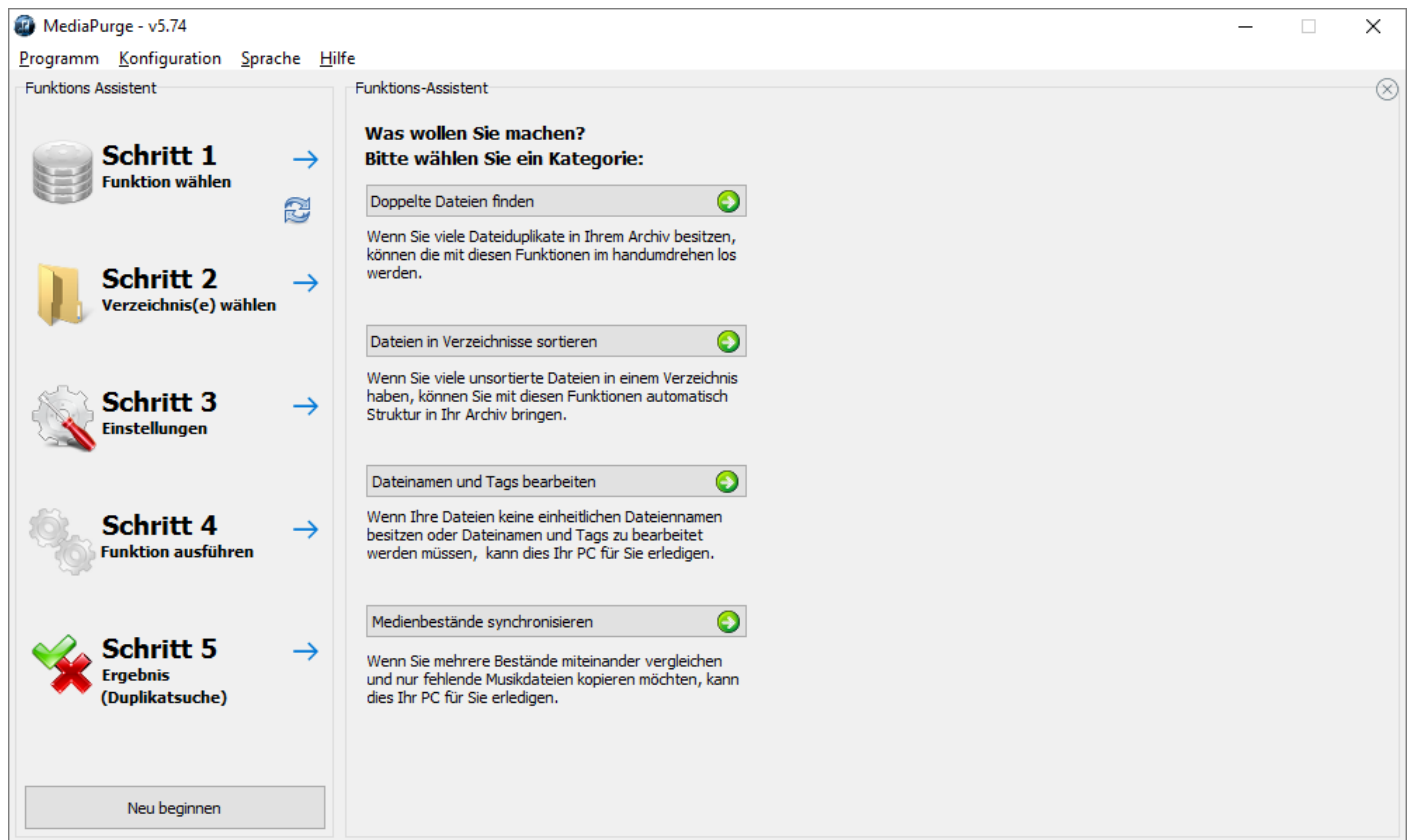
MediaPurge - v5.74

Programm Konfiguration Sprache Hilfe

Funktions Assistent

Schritt 1
Funktion wählen

Schritt 2
Verzeichnis(e) wählen

Schritt 3
Einstellungen

Schritt 4
Funktion ausführen

Schritt 5
Ergebnis
(Duplikatsuche)

Neu beginnen

Funktions-Assistent

Was wollen Sie machen?
Bitte wählen Sie ein Kategorie:

Doppelte Dateien finden

Wenn Sie viele Dateiduplikate in Ihrem Archiv besitzen, können die mit diesen Funktionen im handumdrehen los werden.

Dateien in Verzeichnisse sortieren

Wenn Sie viele unsortierte Dateien in einem Verzeichnis haben, können Sie mit diesen Funktionen automatisch Struktur in Ihr Archiv bringen.

Dateinamen und Tags bearbeiten

Wenn Ihre Dateien keine einheitlichen Dateiennamen besitzen oder Dateinamen und Tags zu bearbeitet werden müssen, kann dies Ihr PC für Sie erledigen.

Medienbestände synchronisieren

Wenn Sie mehrere Bestände miteinander vergleichen und nur fehlende Musikdateien kopieren möchten, kann dies Ihr PC für Sie erledigen.